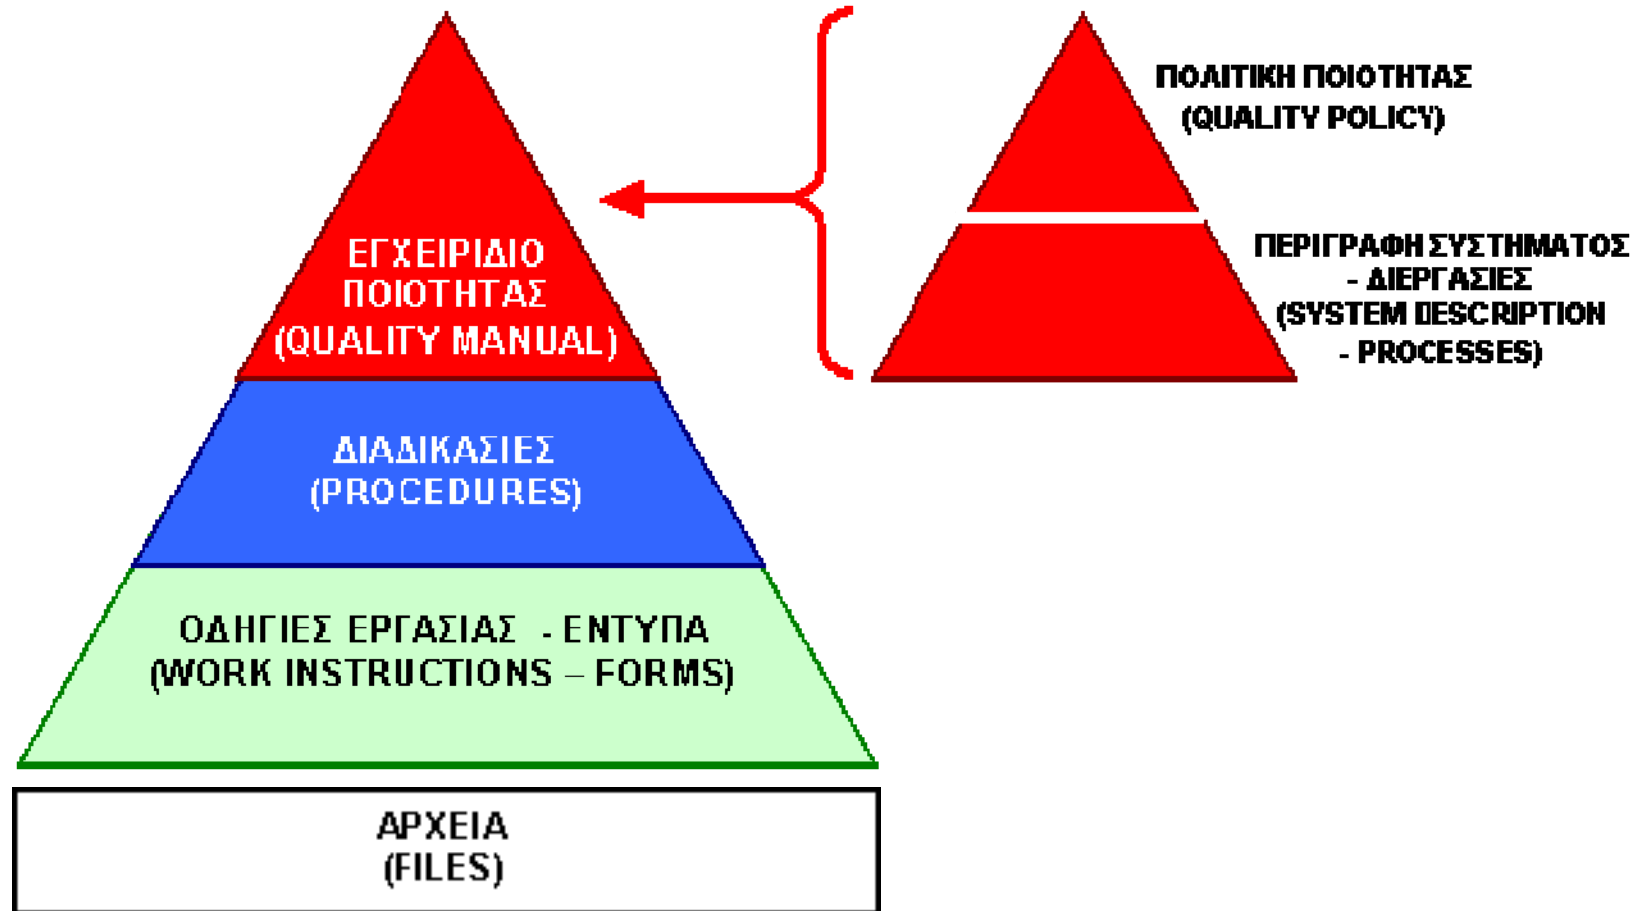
ΕΓΧΕΙΡΙΔΙΟ ΠΟΙΟΤΗΤΑΣ (QUALITY MANUAL)

ΠΟΛΙΤΙΚΗ ΠΟΙΟΤΗΤΑΣ (QUALITY POLICY)

ΠΕΡΙΓΡΑΦΗ ΣΥΣΤΗΜΑΤΟΣ - ΔΙΕΡΓΑΣΙΕΣ (SYSTEM DESCRIPTION - PROCESSES)

ΔΙΑΔΙΚΑΣΙΕΣ (PROCEDURES)

ΟΔΗΓΙΕΣ ΕΡΓΑΣΙΑΣ - ΕΝΤΥΠΑ (WORK INSTRUCTIONS – FORMS)

ΑΡΧΕΙΑ (FILES)